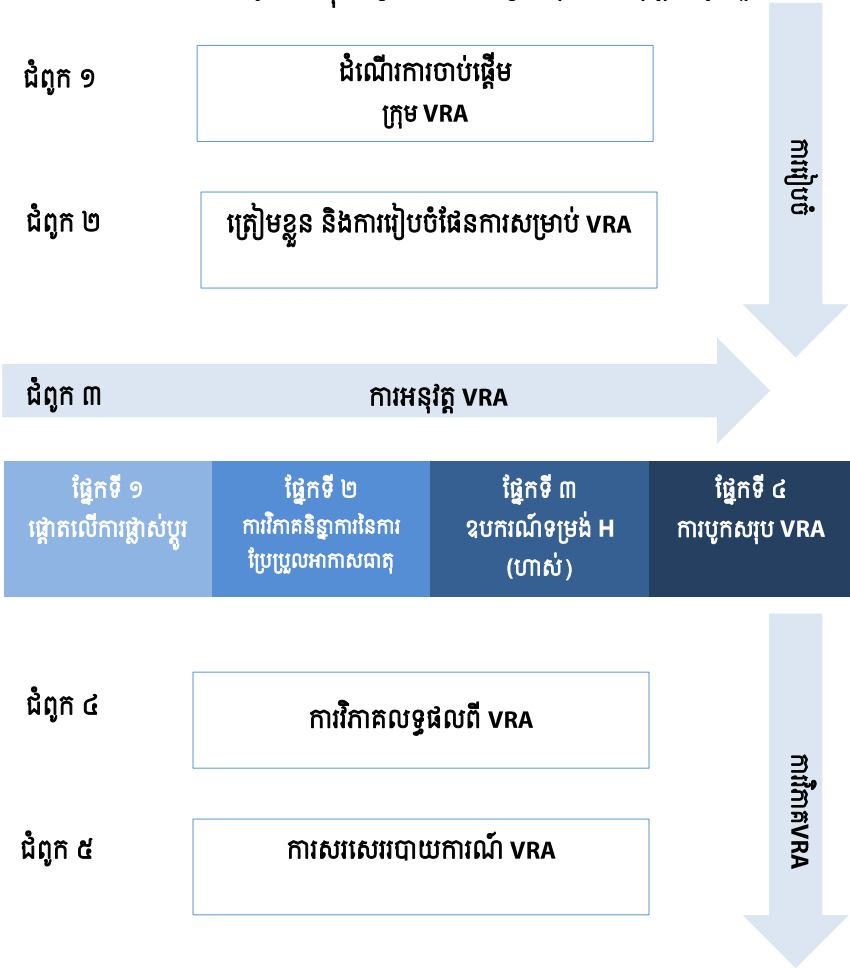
ជំពូក ១

ដំណើរការចាប់ផ្តើម
ក្រុម VRA

ជំពូក ២

ត្រៀមខ្លួន និងការរៀបចំផែនការសម្រាប់ VRA

ការរៀបចំ

ជំពូក ៣

ការអនុវត្ត VRA

ផ្នែកទី ១
ផ្តោតលើការផ្លាស់ប្តូរ

ផ្នែកទី ២
ការវិភាគនិន្នាការនៃការប្រែប្រួលអាកាសធាតុ

ផ្នែកទី ៣
ឧបករណ៍ទម្រង់ H (ហាស់)

ផ្នែកទី ៤
ការបូកសរុប VRA

ជំពូក ៤

ការវិភាគលទ្ធផលពី VRA

ជំពូក ៥

ការសរសេររបាយការណ៍ VRA

ការតាមដានVRA